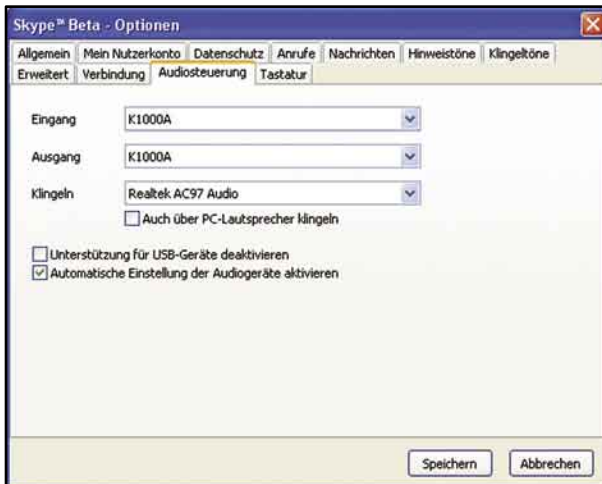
Skype™ Beta - Optionen

Allgemein | Mein Nutzerkonto | Datenschutz | Anrufe | Nachrichten | Hinweistöne | Klingeltöne
Erweitert | Verbindung | Audiosteuerung | Tastatur

Eingang K1000A

Ausgang K1000A

Klingeln Realtek AC97 Audio

Auch über PC-Lautsprecher klingeln

Unterstützung für USB-Geräte deaktivieren

Automatische Einstellung der Audiogeräte aktivieren

Speichern Abbrechen